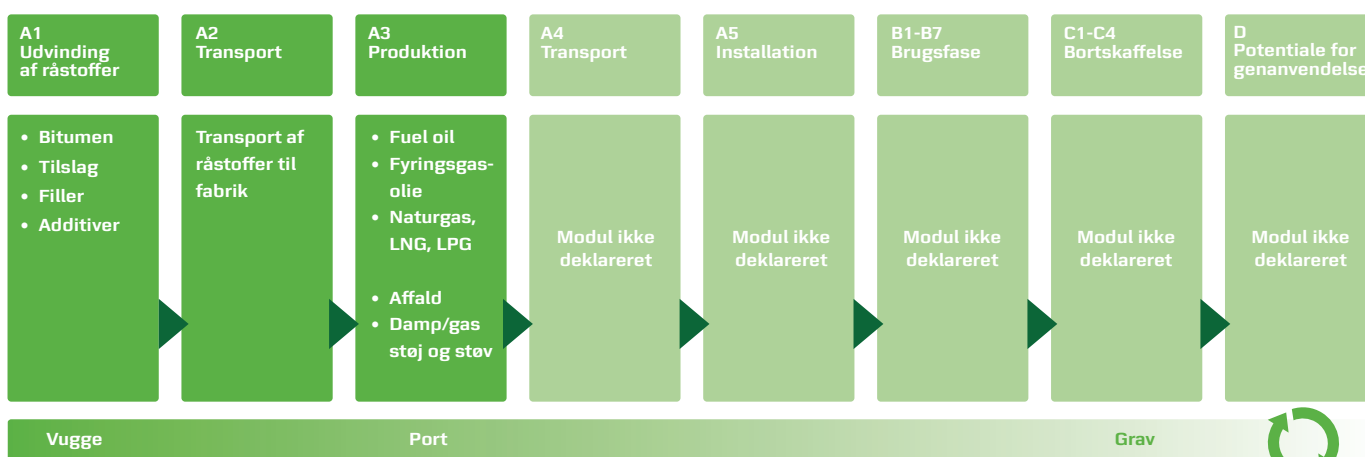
A1
Udvinding af råstoffer

A2
Transport

A3
Produktion

A4
Transport

A5
Installation

B1-B7
Brugsfase

C1-C4
Bortskaffelse

D
Potentiale for genanvendelse

• Bitumen
• Tilslag
• Filler
• Additiver

Transport af råstoffer til fabrik

• Fuel oil
• Fyringsgasolie
• Naturgas, LNG, LPG

• Affald
• Damp/gas støj og støv

Modul ikke deklareret

Modul ikke deklareret

Modul ikke deklareret

Modul ikke deklareret

Modul ikke deklareret

Vugge

Port

Grav